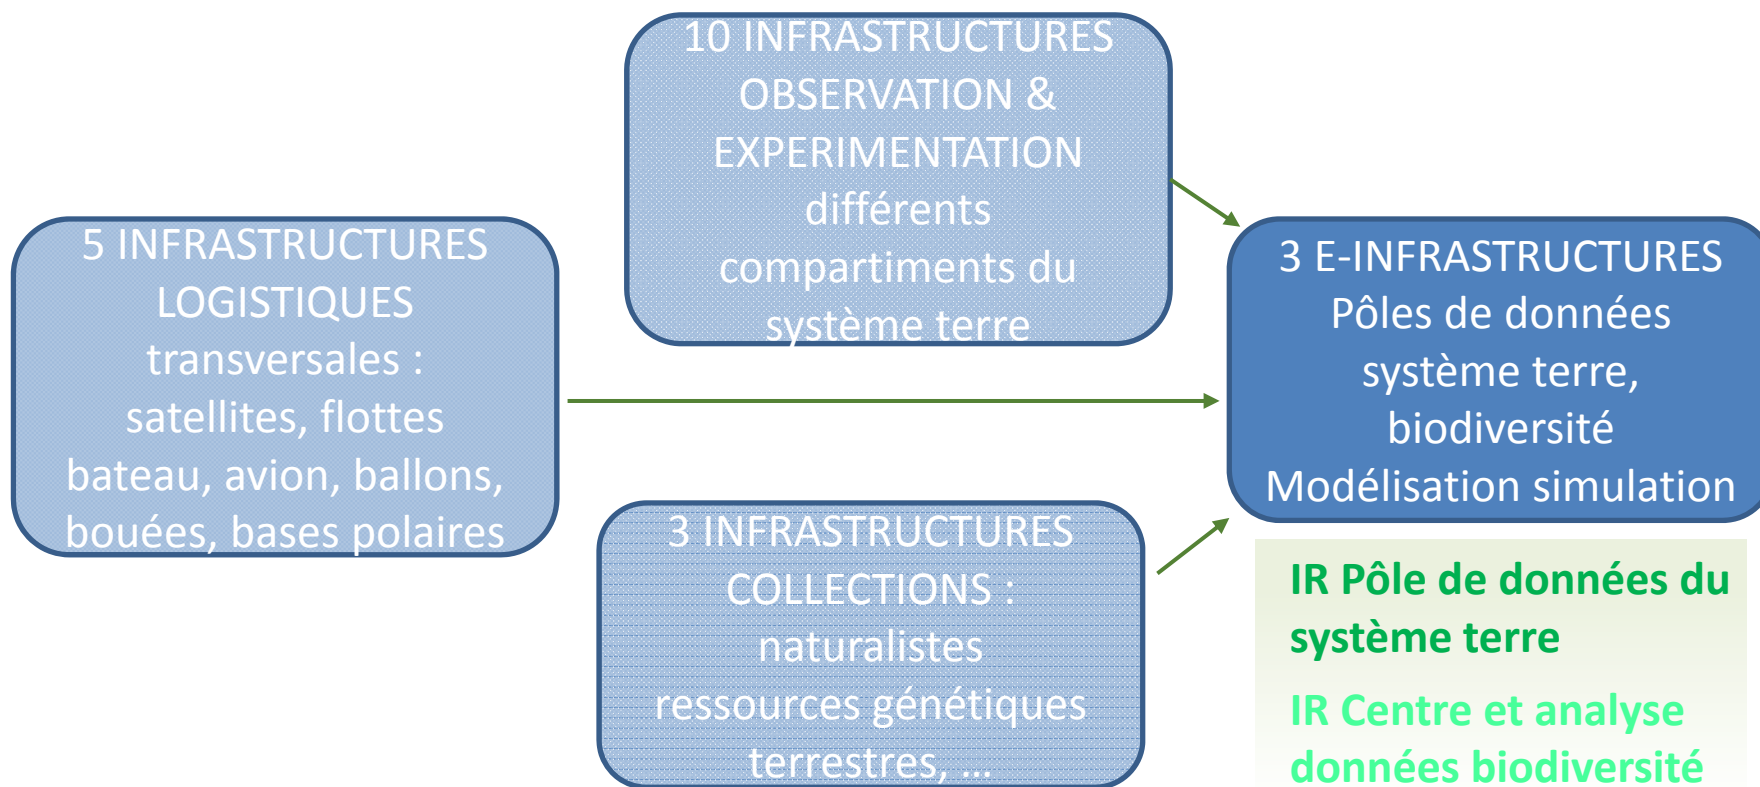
10 INFRASTRUCTURES OBSERVATION & EXPERIMENTATION différents compartiments du système terre

5 INFRASTRUCTURES LOGISTIQUES transversales : satellites, flottes bateau, avion, ballons, bouées, bases polaires

3 E-INFRASTRUCTURES Pôles de données système terre, biodiversité Modélisation simulation

3 INFRASTRUCTURES COLLECTIONS : naturalistes ressources génétiques terrestres, ...

IR Pôle de données du système terre

IR Centre et analyse données biodiversité